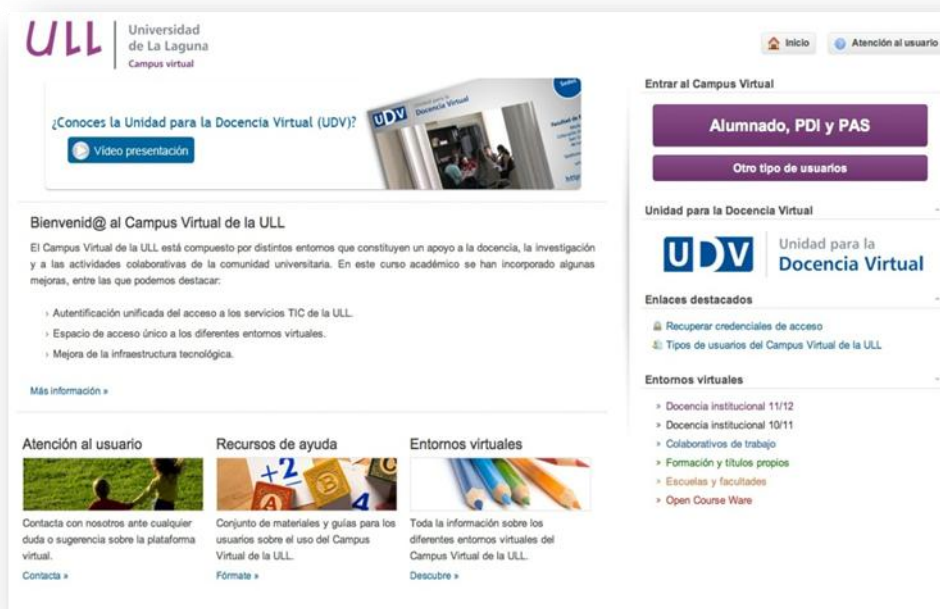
ULL Universidad de La Laguna Campus virtual

Inicio Atención al usuario

¿Conoces la Unidad para la Docencia Virtual (UDV)?

Video presentación

UDV Docencia Virtual

Bienvenid@ al Campus Virtual de la ULL

El Campus Virtual de la ULL está compuesto por distintos entornos que constituyen un apoyo a la docencia, la investigación y a las actividades colaborativas de la comunidad universitaria. En este curso académico se han incorporado algunas mejoras, entre las que podemos destacar:

› Autentificación unificada del acceso a los servicios TIC de la ULL.

› Espacio de acceso único a los diferentes entornos virtuales.

› Mejora de la infraestructura tecnológica.

Más información »

Atención al usuario

Contacta con nosotros ante cualquier duda o sugerencia sobre la plataforma virtual.

Contacta »

Recursos de ayuda

Conjunto de materiales y guías para los usuarios sobre el uso del Campus Virtual de la ULL.

Fórmate »

Entornos virtuales

Toda la información sobre los diferentes entornos virtuales del Campus Virtual de la ULL.

Descubre »

Entrar al Campus Virtual

Alumnado, PDI y PAS

Otro tipo de usuarios

Unidad para la Docencia Virtual

UDV Unidad para la Docencia Virtual

Enlaces destacados

Recuperar credenciales de acceso

Tipos de usuarios del Campus Virtual de la ULL

Entornos virtuales

› Docencia institucional 11/12

› Docencia institucional 10/11

› Colaborativos de trabajo

› Formación y títulos propios

› Escuelas y facultades

› Open Course Ware